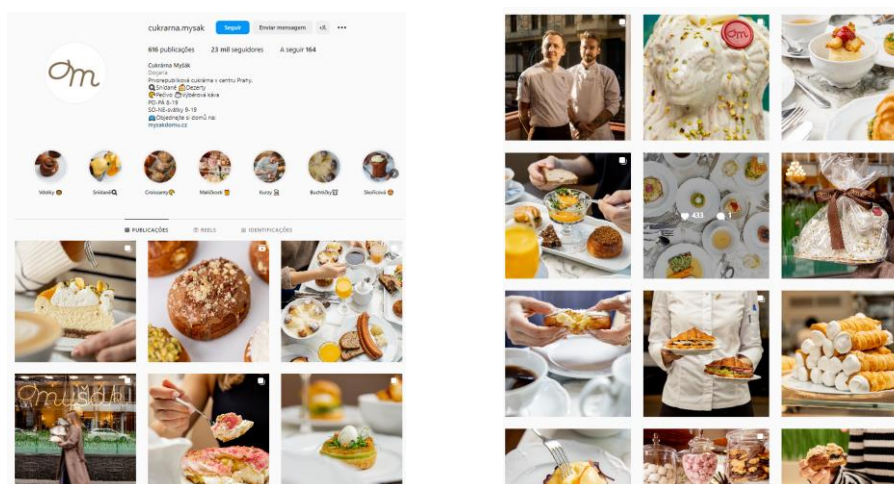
cukrarna.mysak Seguir Enviar mensagem

616 publicações 23 mil seguidores A seguir 164

Cukrárna Myšák
Doçaria
Prvorepublikové cukrárna v centru Prahy.
Snídaně Dezerty
Pečivo Výběrová káva
PO-PÁ 8-19
SO-NE-svátky 9-19
Objednejte si domů na:
mysakdomu.cz

Větrky Snídaně Croissanty Makronky Kurzy Buchtičky Sezónní

PUBLICAÇÕES REELS IDENTIFICAÇÕES

Myšák

433 1